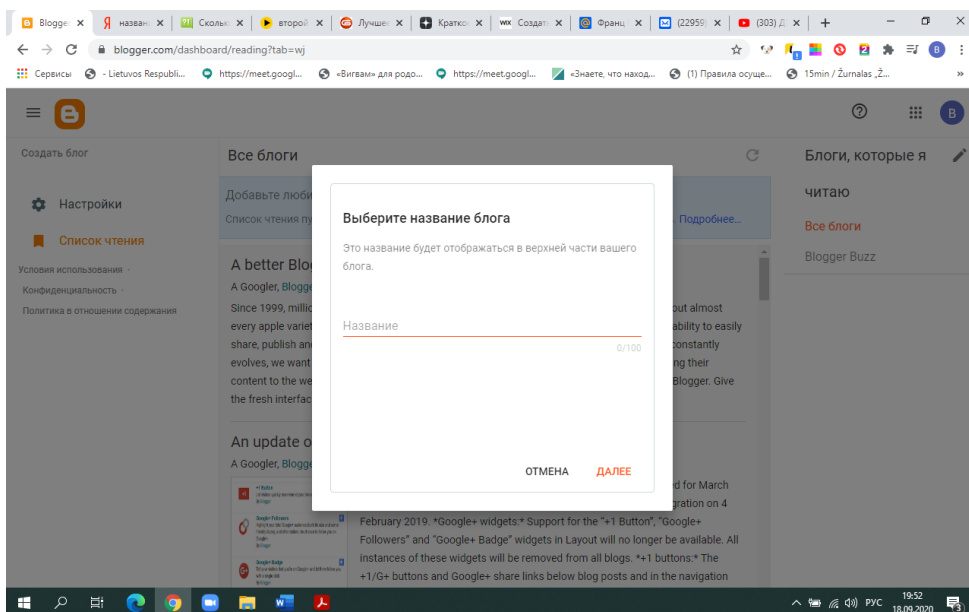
Blogger × | Я назван × | Скольк × | второй × | Лучше × | Кратко × | Создать × | Франц × | (22959) × | (303) Д × | +

blogger.com/dashboard/reading?tab=wj

Сервисы | Lietuvos Respubli... | https://meet.googl... | «Вигвам» для родо... | https://meet.googl... | «Знаете, что наход... | (1) Правила осуще... | 15min / Žurnalas „Ž...

Создать блог

Настройки

Список чтения

Условия использования · Конфиденциальность · Политика в отношении содержания

Все блоги

Добавьте люби

Список чтения п

Подробнее...

A better Blog

A Googler, Blogge

Since 1999, millio every apple variet share, publish and evolves, we want content to the we the fresh interfac

out almost ability to easily constantly ing their Blogger. Give

An update o

A Googler, Blogge

d for March gration on 4 February 2019. *Google+ widgets:* Support for the "+1 Button", "Google+ Followers" and "Google+ Badge" widgets in Layout will no longer be available. All instances of these widgets will be removed from all blogs. *+1 buttons:* The +1/G+ buttons and Google+ share links below blog posts and in the navigation

Выберите название блога

Это название будет отображаться в верхней части вашего блога.

Название

0/100

ОТМЕНА

ДАЛЕЕ

Блоги, которые я читаю

Все блоги

Blogger Buzz

РУС 19:52 18.09.2020